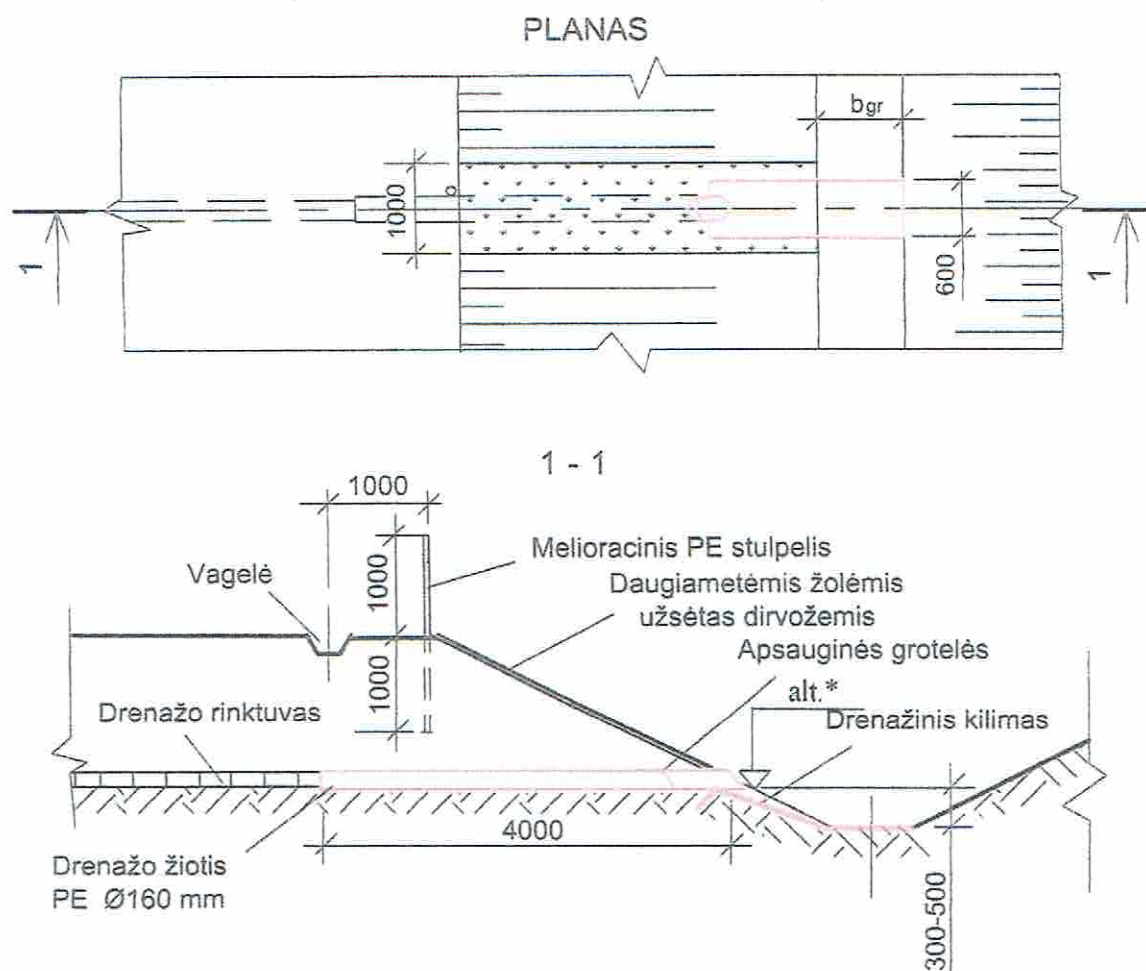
PLANAS

$b_{gr}$

1000

600

1

1

1 - 1

1000

1000

1000

Melioracinis PE stulpelis

Vagelė

Daugiametėmis žolėmis užsėtas dirvožemis

Apsauginės grotelės

alt.*

Drenažo rinktuvas

Drenažinis kilimas

4000

Drenažo žiotis PE Ø160 mm

300-500